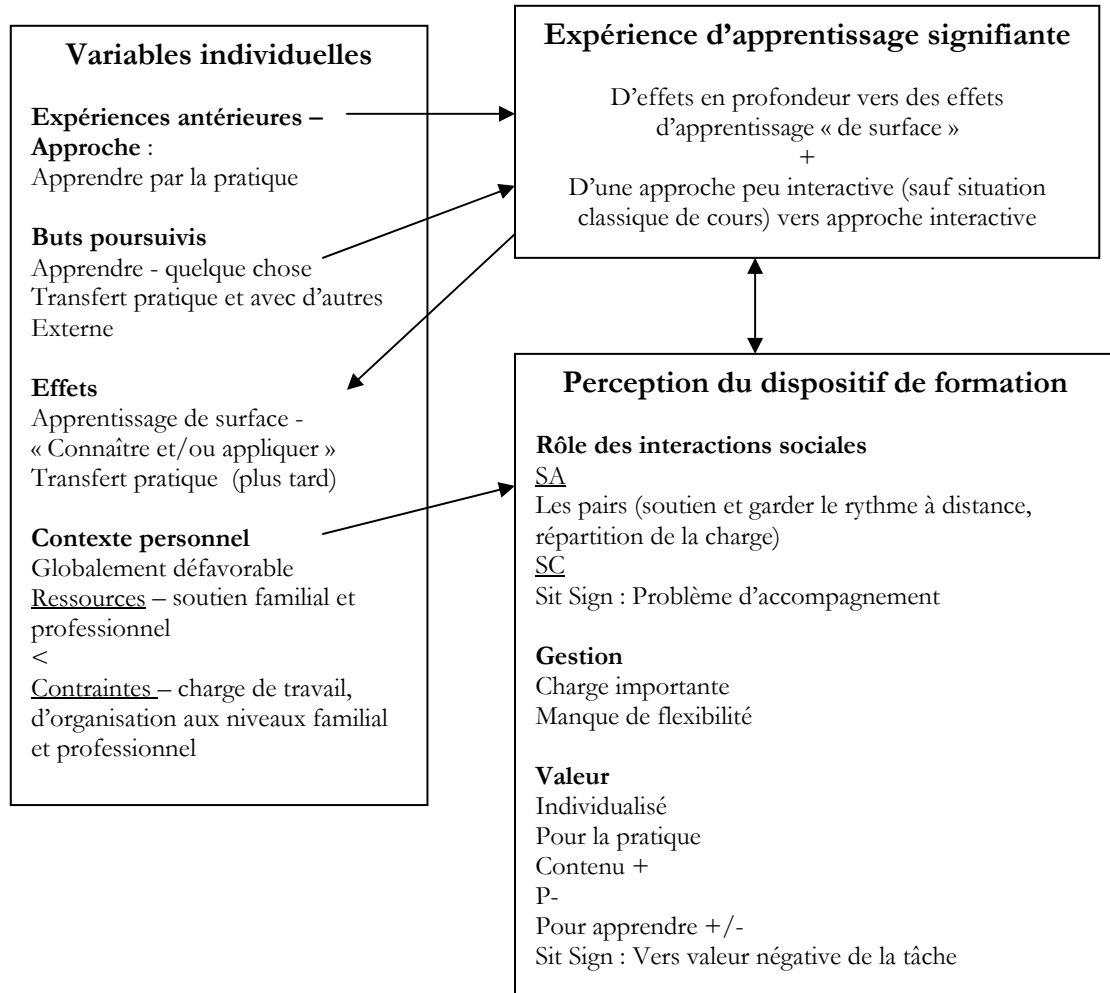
Variables individuelles

Expériences antérieures – Approche :
Apprendre par la pratique

Buts poursuivis
Apprendre - quelque chose
Transfert pratique et avec d'autres
Externe

Effets
Apprentissage de surface -
« Connaître et/ou appliquer »
Transfert pratique (plus tard)

Contexte personnel
Globalement défavorable
Ressources – soutien familial et professionnel
<
Contraintes – charge de travail, d'organisation aux niveaux familial et professionnel

Expérience d'apprentissage signifiante

D'effets en profondeur vers des effets d'apprentissage « de surface »
+
D'une approche peu interactive (sauf situation classique de cours) vers approche interactive

Perception du dispositif de formation

Rôle des interactions sociales
SA
Les pairs (soutien et garder le rythme à distance, répartition de la charge)
SC
Sit Sign : Problème d'accompagnement

Gestion
Charge importante
Manque de flexibilité

Valeur
Individualisé
Pour la pratique
Contenu +
P-
Pour apprendre +/-
Sit Sign : Vers valeur négative de la tâche